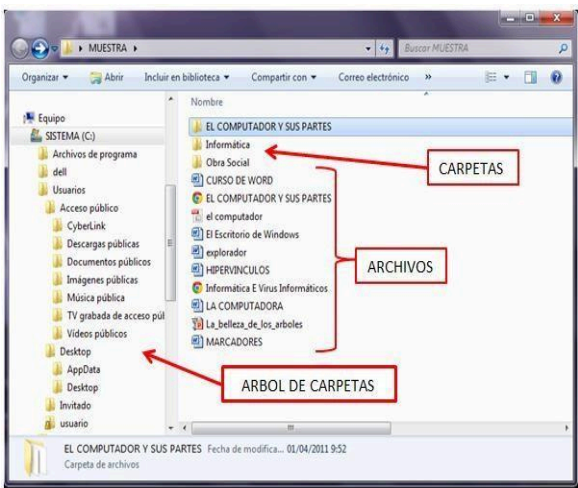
▸ MUESTRA ▸

Buscar MUESTRA

Organizar ▾ Abrir Incluir en biblioteca ▾ Compartir con ▾ Correo electrónico »

Equipo
SISTEMA (C:)
Archivos de programa
dell
Usuarios
Acceso público
CyberLink
Descargas públicas
Documentos públicos
Imágenes públicas
Música pública
TV grabada de acceso púl
Vídeos públicos
Desktop
AppData
Desktop
Invitado
usuario

Nombre
EL COMPUTADOR Y SUS PARTES
Informática
Obra Social
CURSO DE WORD
EL COMPUTADOR Y SUS PARTES
el computador
El Escritorio de Windows
explorador
HIPERVINCULOS
Informática E Virus Informáticos
LA COMPUTADORA
La_belleza_de_los_arboles
MARCADORES

CARPETAS

ARCHIVOS

ARBOL DE CARPETAS

EL COMPUTADOR Y SUS PARTES Fecha de modifica... 01/04/2011 9:52
Carpeta de archivos